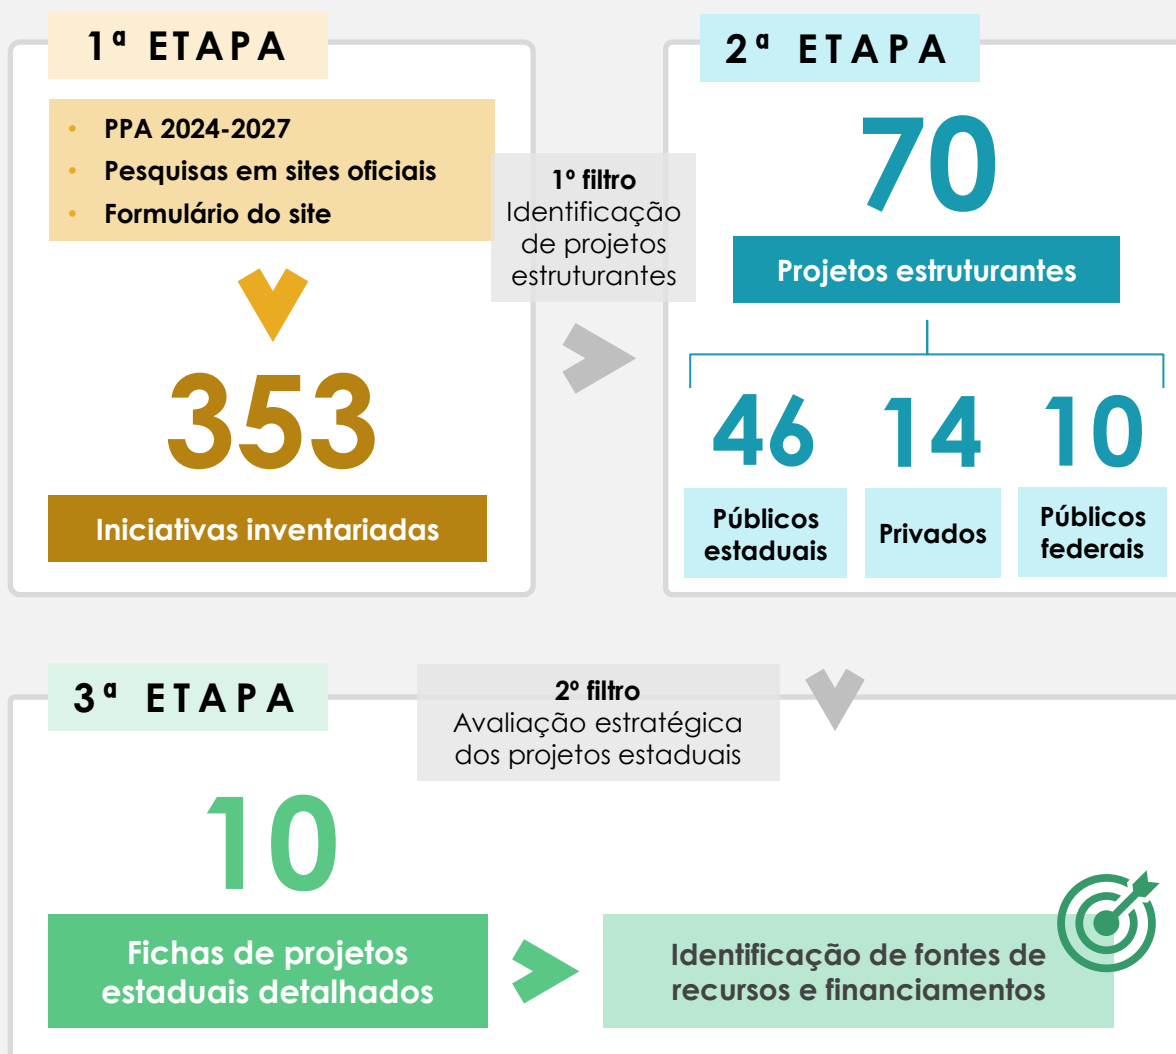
1ª ETAPA

- PPA 2024-2027
- Pesquisas em sites oficiais
- Formulário do site

353

Iniciativas inventariadas

1º filtro
Identificação de projetos estruturantes

2ª ETAPA

70

Projetos estruturantes

46

Públicos estaduais

14

Privados

10

Públicos federais

3ª ETAPA

2º filtro
Avaliação estratégica dos projetos estaduais

10

Fichas de projetos estaduais detalhados

Identificação de fontes de recursos e financiamentos